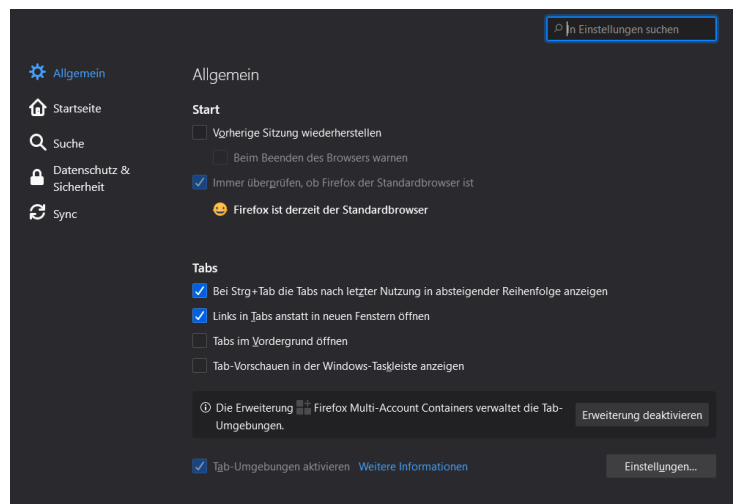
In Einstellungen suchen

Allgemein

Startseite

Suche

Datenschutz & Sicherheit

Sync

Allgemein

Start

Vorherige Sitzung wiederherstellen

Beim Beenden des Browsers warnen

Immer überprüfen, ob Firefox der Standardbrowser ist

Firefox ist derzeit der Standardbrowser

Tabs

Bei Strg+Tab die Tabs nach letzter Nutzung in absteigender Reihenfolge anzeigen

Links in Tabs anstatt in neuen Fenstern öffnen

Tabs im Vordergrund öffnen

Tab-Vorschauen in der Windows-Taskleiste anzeigen

Die Erweiterung Firefox Multi-Account Containers verwaltet die Tab-Umgebungen.

Erweiterung deaktivieren

Tab-Umgebungen aktivieren Weitere Informationen

Einstellungen...